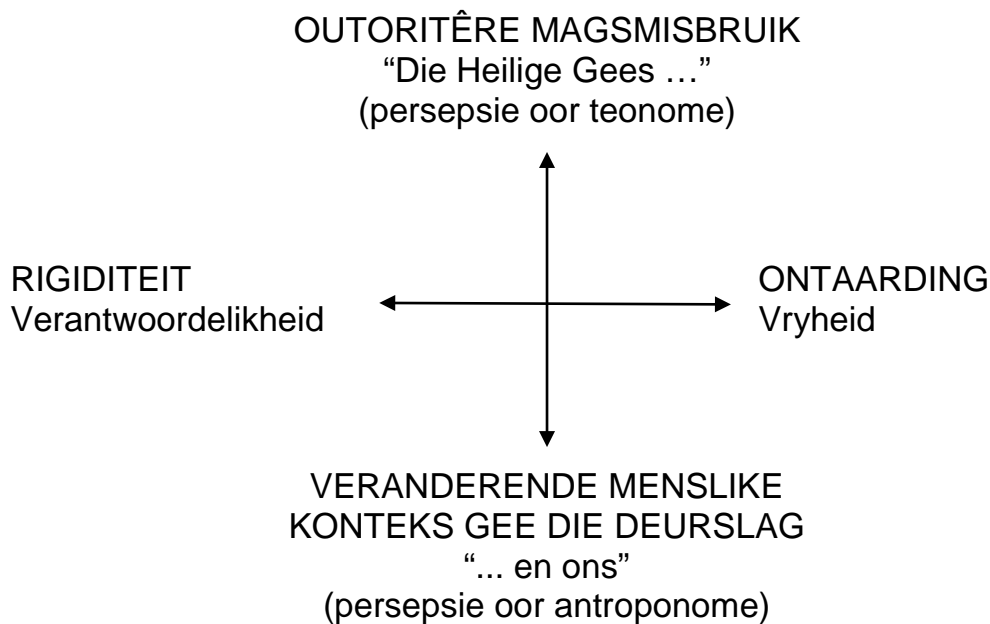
OUTORITÊRE MAGSMISBRUIK
“Die Heilige Gees …”
(persepsie oor teonome)

RIGIDITEIT
Verantwoordelikheid

ONTAARDING
Vryheid

VERANDERENDE MENSLIKE KONTEKS GEE DIE DEURSLAG
“... en ons”
(persepsie oor antroponome)